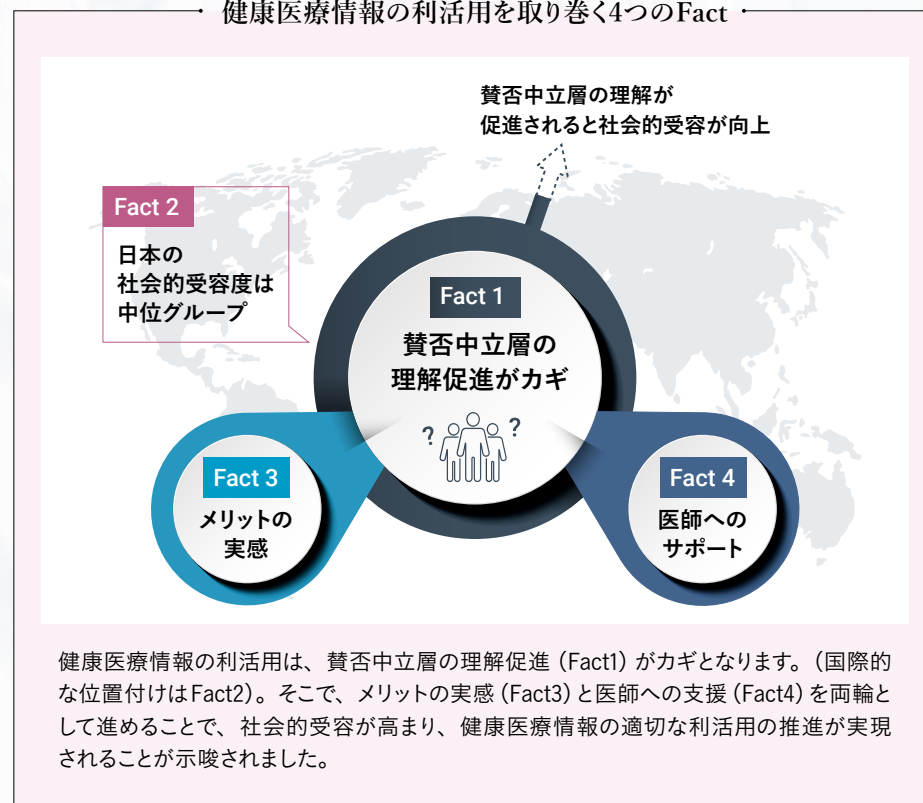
健康医療情報の利活用を取り巻く4つのFact

賛否中立層の理解が
促進されると社会的受容が向上

Fact 2

日本の
社会的受容度は
中位グループ

Fact 1

賛否中立層の
理解促進がカギ

? ?

Fact 3

メリットの
実感

Fact 4

医師への
サポート

健康医療情報の利活用は、賛否中立層の理解促進（Fact1）がカギとなります。（国際的な位置付けはFact2）。そこで、メリットの実感（Fact3）と医師への支援（Fact4）を両輪として進めることで、社会的受容が高まり、健康医療情報の適切な利活用の推進が実現されることが示唆されました。